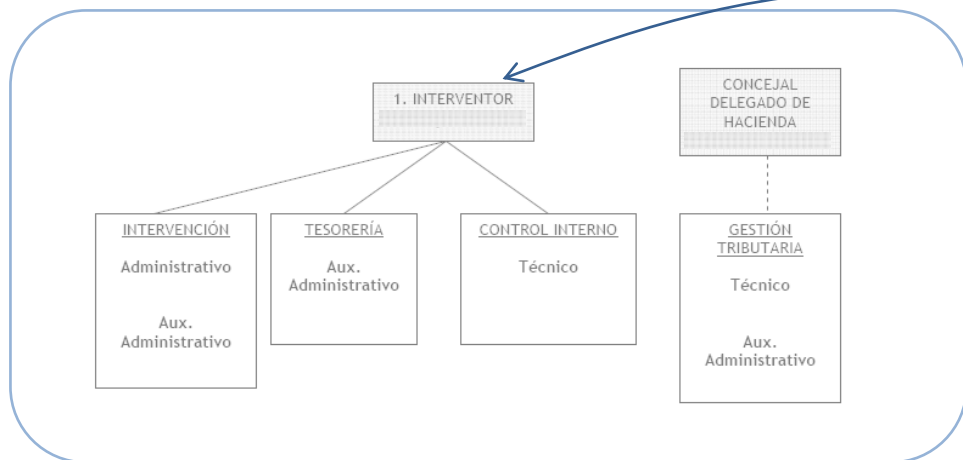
1. INTERVENTOR

CONCEJAL DELEGADO DE HACIENDA

INTERVENCIÓN

Administrativo

Aux. Administrativo

TESORERÍA

Aux. Administrativo

CONTROL INTERNO

Técnico

GESTIÓN TRIBUTARIA

Técnico

Aux. Administrativo